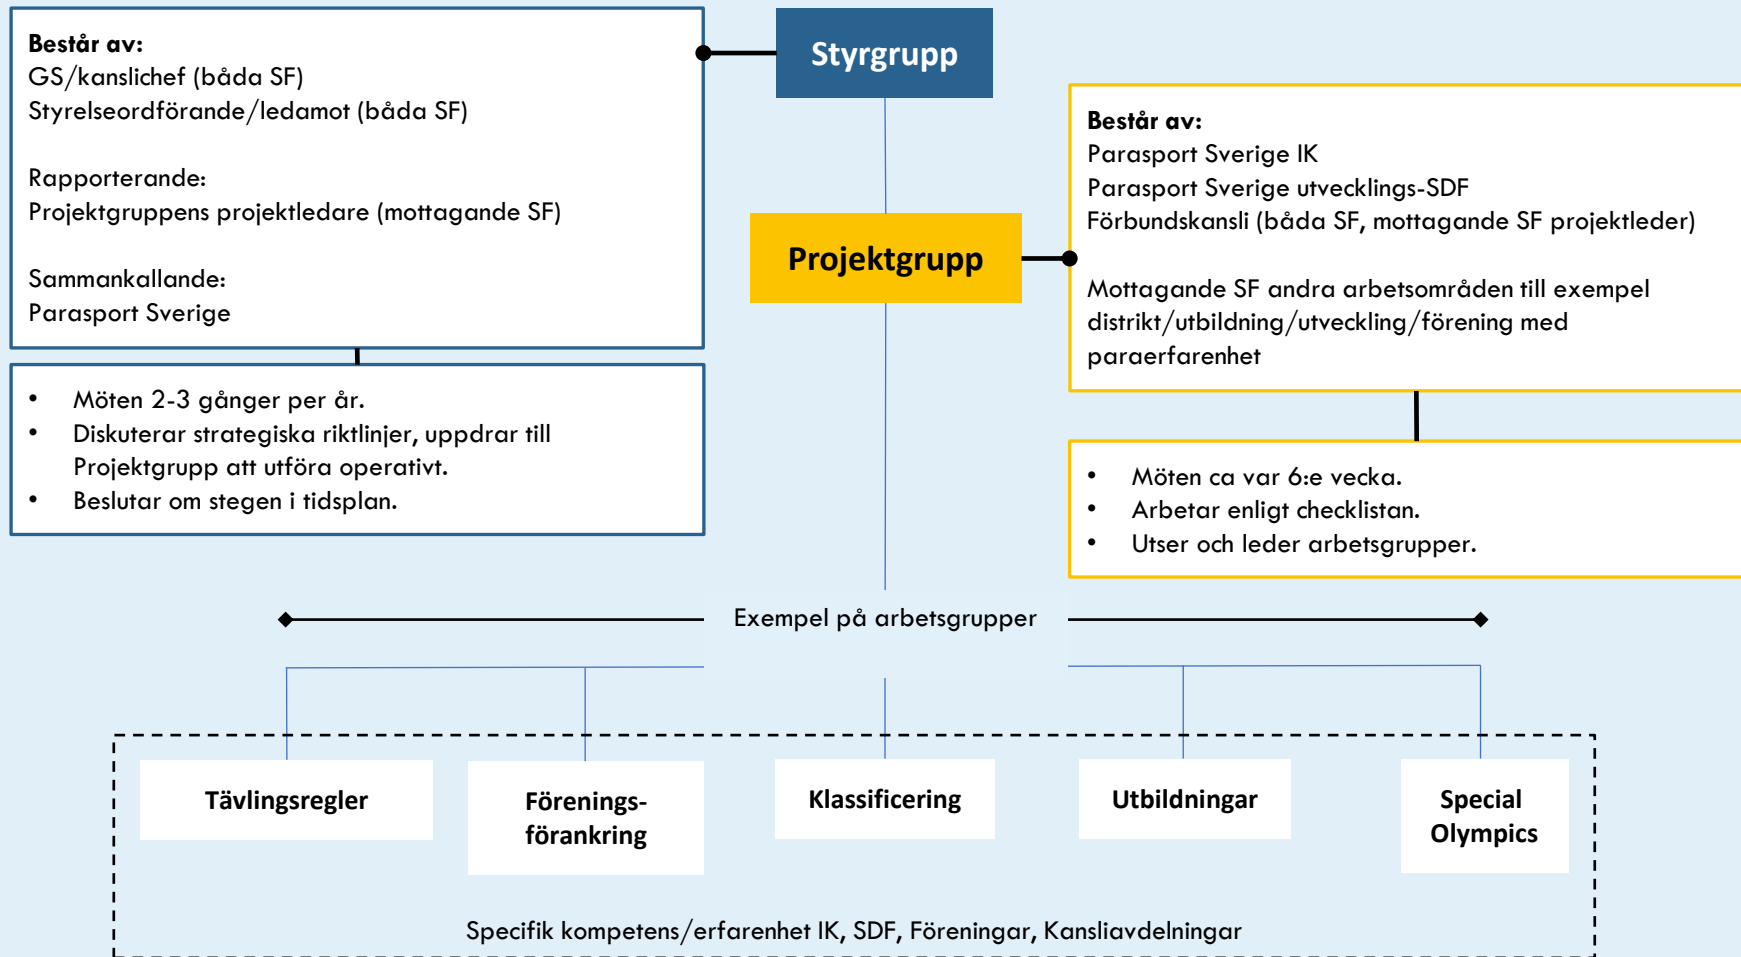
Består av:
GS/kanslichef (båda SF)
Styrelseordförande/ledamot (båda SF)

Rapporterande:
Projektgruppens projektledare (mottagande SF)

Sammankallande:
Parasport Sverige

Styrgrupp

- Möten 2-3 gånger per år.
- Diskuterar strategiska riktlinjer, uppdrar till Projektgrupp att utföra operativt.
- Beslutar om stegen i tidsplan.

Projektgrupp

Består av:
Parasport Sverige IK
Parasport Sverige utvecklings-SDF
Förbundskansli (båda SF, mottagande SF projektleder)

Mottagande SF andra arbetsområden till exempel distrikt/utbildning/utveckling/förening med paraerfarenhet

- Möten ca var 6:e vecka.
- Arbetar enligt checklistan.
- Utser och leder arbetsgrupper.

Exempel på arbetsgrupper

Tävlingsregler

Förenings-förankring

Klassificering

Utbildningar

Special Olympics

Specifik kompetens/erfarenhet IK, SDF, Föreningar, Kansliavdelningar